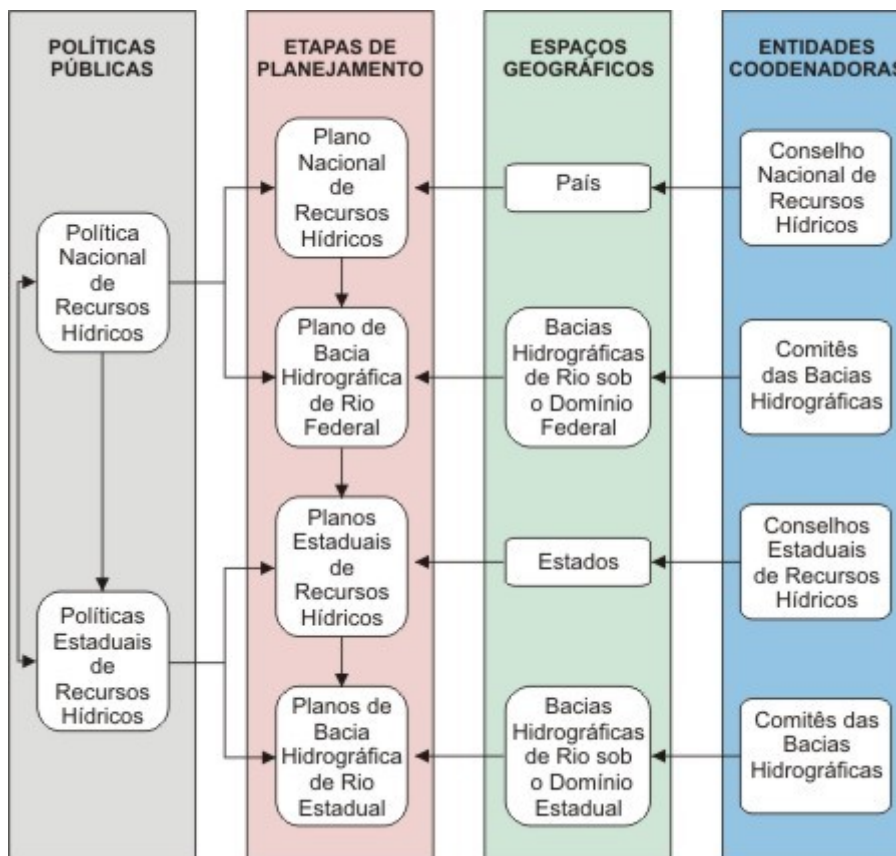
POLÍTICAS PÚBLICAS

ETAPAS DE PLANEJAMENTO

ESPAÇOS GEOGRÁFICOS

ENTIDADES COODENADORAS

Política Nacional de Recursos Hídricos

Políticas Estaduais de Recursos Hídricos

Plano Nacional de Recursos Hídricos

Plano de Bacia Hidrográfica de Rio Federal

Planos Estaduais de Recursos Hídricos

Planos de Bacia Hidrográfica de Rio Estadual

País

Bacias Hidrográficas de Rio sob o Domínio Federal

Estados

Bacias Hidrográficas de Rio sob o Domínio Estadual

Conselho Nacional de Recursos Hídricos

Comitês das Bacias Hidrográficas

Conselhos Estaduais de Recursos Hídricos

Comitês das Bacias Hidrográficas